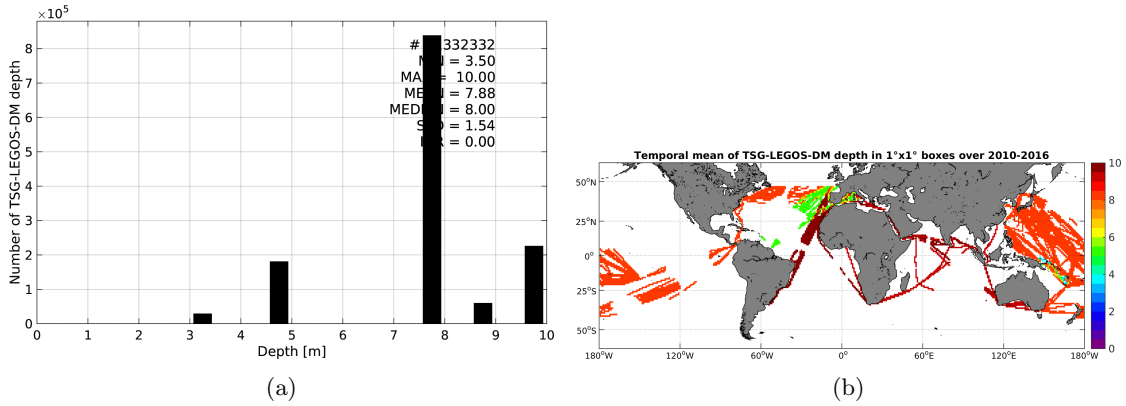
$\times10^5$

# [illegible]332332
M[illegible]N = 3.50
MA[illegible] = 10.00
ME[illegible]N = 7.88
MED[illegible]N = 8.00
S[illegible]D = 1.54
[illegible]R = 0.00

Number of TSG-LEGOS-DM depth

0 1 2 3 4 5 6 7 8

0 1 2 3 4 5 6 7 8 9 10

Depth [m]

(a)

Temporal mean of TSG-LEGOS-DM depth in 1°x1° boxes over 2010-2016

$50^oN$ $25^oN$ $0^o$ $25^oS$ $50^oS$

$180^oW$ $120^oW$ $60^oW$ $0^o$ $60^oE$ $120^oE$ $180^oW$

10 8 6 4 2 0

(b)